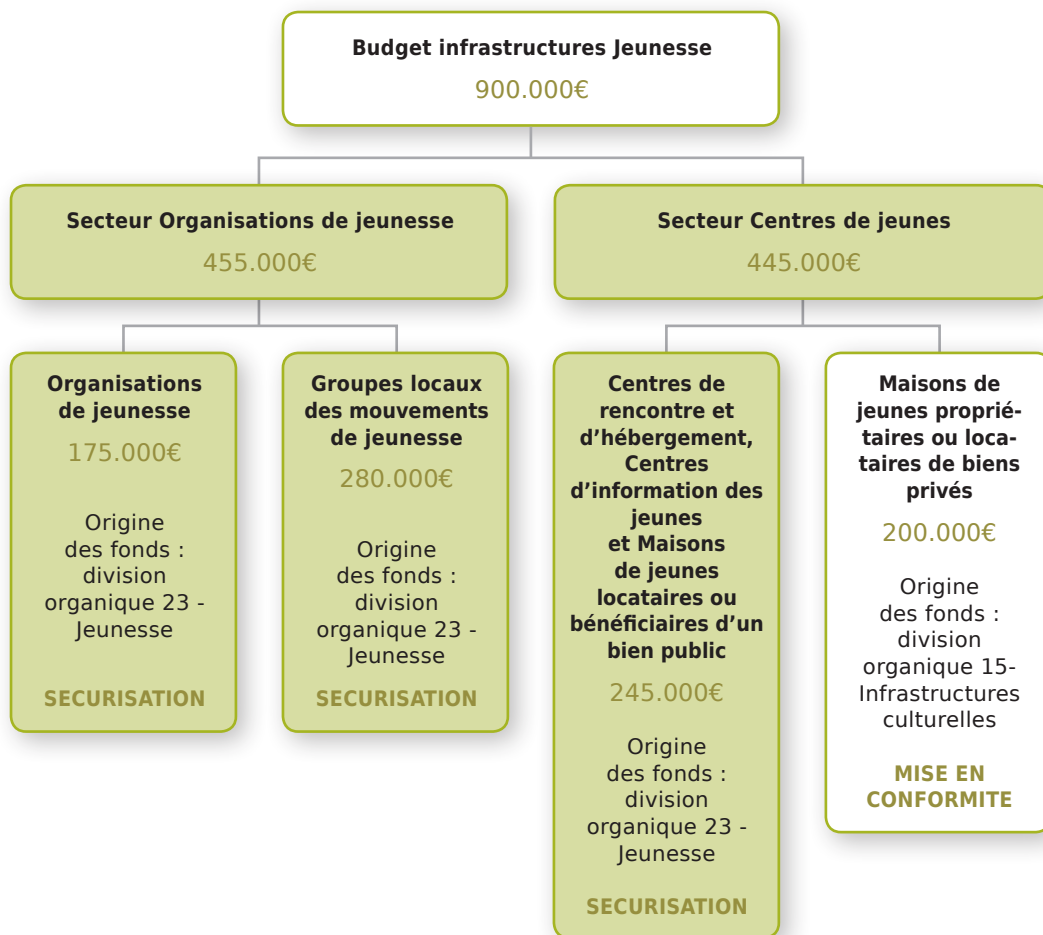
Budget infrastructures Jeunesse
900.000€

Secteur Organisations de jeunesse
455.000€

Secteur Centres de jeunes
445.000€

Organisations de jeunesse
175.000€
Origine des fonds : division organique 23 - Jeunesse
SECURISATION

Groupes locaux des mouvements de jeunesse
280.000€
Origine des fonds : division organique 23 - Jeunesse
SECURISATION

Centres de rencontre et d'hébergement, Centres d'information des jeunes et Maisons de jeunes locataires ou bénéficiaires d'un bien public
245.000€
Origine des fonds : division organique 23 - Jeunesse
SECURISATION

Maisons de jeunes propriétaires ou locataires de biens privés
200.000€
Origine des fonds : division organique 15- Infrastructures culturelles
MISE EN CONFORMITE